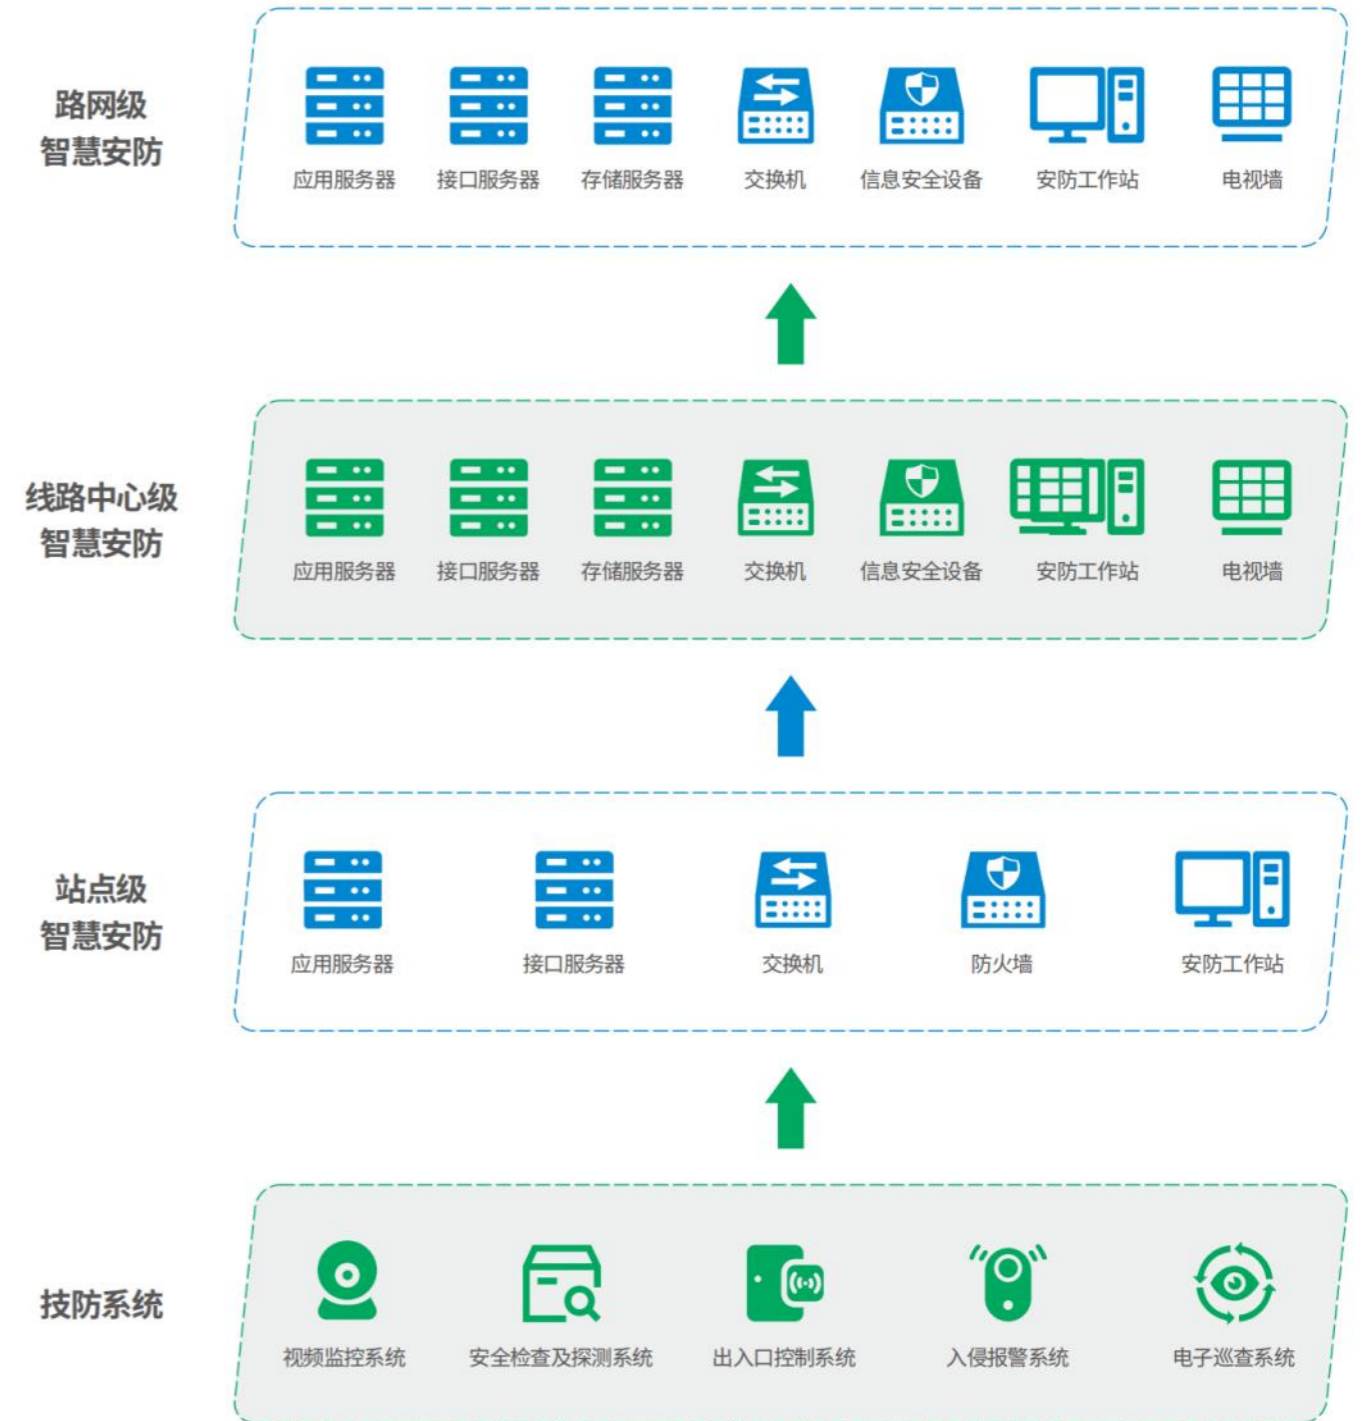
路网级
智慧安防

应用服务器 接口服务器 存储服务器 交换机 信息安全设备 安防工作站 电视墙

线路中心级
智慧安防

应用服务器 接口服务器 存储服务器 交换机 信息安全设备 安防工作站 电视墙

站点级
智慧安防

应用服务器 接口服务器 交换机 防火墙 安防工作站

技防系统

视频监控系统 安全检查及探测系统 出入口控制系统 入侵报警系统 电子巡查系统